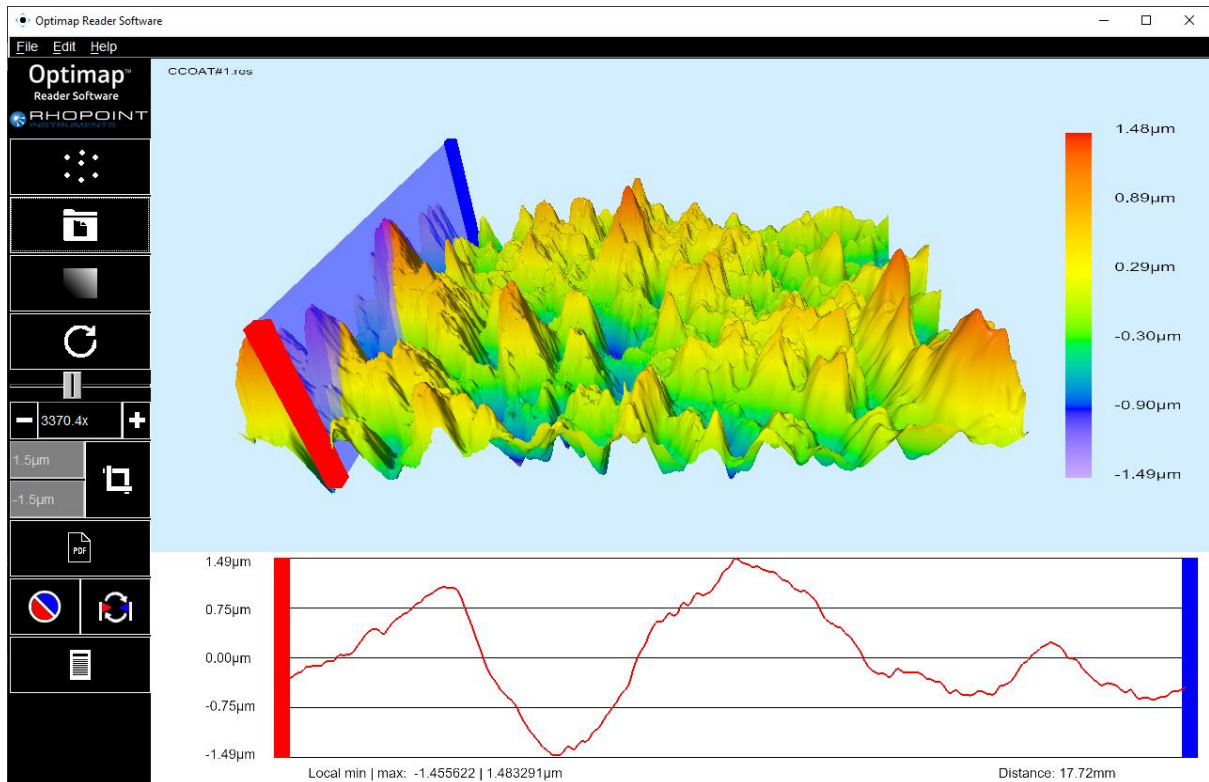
Optimap Reader Software

File Edit Help

Optimap™
Reader Software
RHOPOINT
INSTRUMENTS

CCOAT#1.res

1.48µm
0.89µm
0.29µm
-0.30µm
-0.90µm
-1.49µm

3370.4x

1.5µm
-1.5µm

PDF

1.49µm
0.75µm
0.00µm
-0.75µm
-1.49µm

Local min | max: -1.455622 | 1.483291µm

Distance: 17.72mm